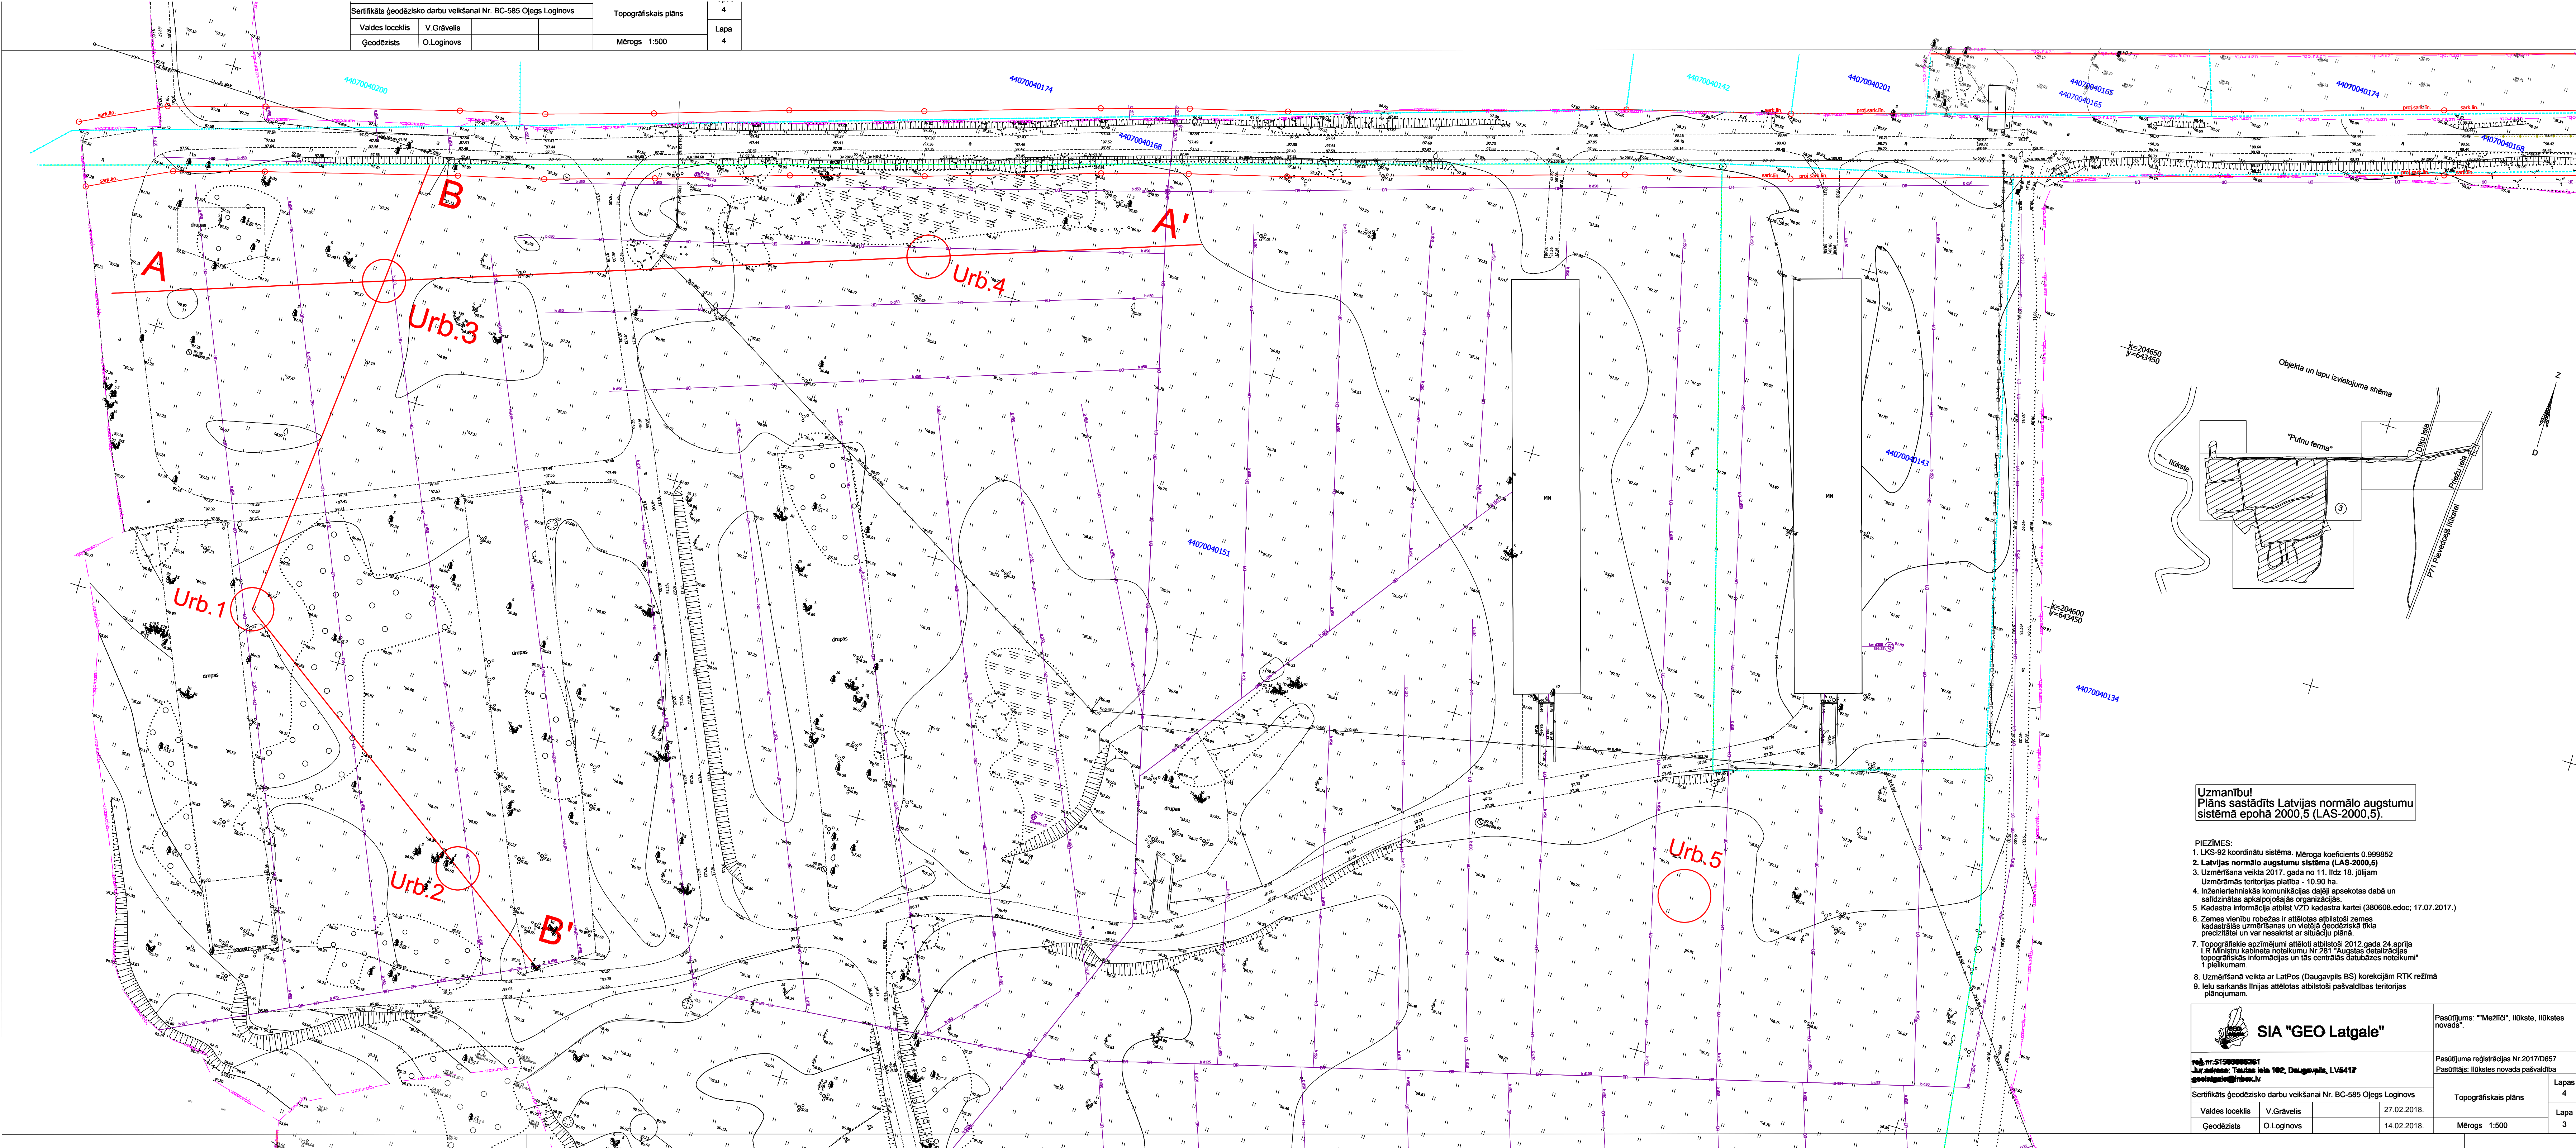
| Sertifikāts ģeodēzisko darbu veikšanai Nr. BC-585 Oļegs Loginovs | | Topogrāfiskais plāns | 4 |
|---|---|---|---|
| Valdes loceklis | V.Grāvelis | | Lapa |
| Ģeodēzists | O.Loginovs | Mērogs 1:500 | 4 |

44070040200
44070040174
44070040168
44070040142
44070040201
44070040165
44070040165
44070040174
44070040168
44070040143
44070040151
44070040134

B
A
A'
Urb.4
Urb.3
Urb.1
Urb.2
B'
Urb.5

drupas
MN
MN

x=204650
y=643450
x=204600
y=643450

Objekta un lapu izvietojuma shēma
"Putnu ferma"
Ilūkste
Dārzu iela
Prīedu iela
P71 Pēterdogā Ilūkste
Z
D

Uzmanību!
Plāns sastādīts Latvijas normālo augstumu sistēmā epohā 2000,5 (LAS-2000,5).

PIEZĪMES:
1. LKS-92 koordinātu sistēma. Mēroga koeficients 0.999852
2. Latvijas normālo augstumu sistēma (LAS-2000,5)
3. Uzmērīšana veikta 2017. gada no 11. līdz 18. jūlijam
Uzmērāmās teritorijas platība - 10.90 ha.
4. Inženiertehniskās komunikācijas daļēji apsekotas dabā un saldzinātas apkalpojošajās organizācijās.
5. Kadastra informācija atbilst VZD kadastra kartei (380608.edoc; 17.07.2017.)
6. Zemes vienību robežas ir attēlotas atbilstoši zemes kadastrālās uzmērīšanas un vietējā ģeodēziskā tīkla precizitātei un var nesakrist ar situāciju plānā.
7. Topogrāfiskie apzīmējumi attēlot atbilstoši 2012.gada 24.aprīļa LR Ministru kabineta noteikumu Nr.281 "Augstas detalizācijas topogrāfiskās informācijas un tās centrālās datubāzes noteikumi" 1.pielikumam.
8. Uzmērīšanā veikta ar LatPos (Daugavpils BS) korekcijām RTK režīmā
9. Ielu sarkanās līnijas attēlotas atbilstoši pašvaldības teritorijas plānojumam.

SIA "GEO Latgale"
reģ.nr.51503005261
Jur.adrese: Tautas iela 102, Daugavpils, LV5417
geolatgale@inbox.lv

Pasūtījums: ""Mežīļči", Ilūkste, Ilūkstes novads".
Pasūtījuma reģistrācijas Nr.2017/D657
Pasūtītājs: Ilūkstes novada pašvaldība

| Sertifikāts ģeodēzisko darbu veikšanai Nr. BC-585 Oļegs Loginovs | | | Topogrāfiskais plāns | Lapas 4 |
|---|---|---|---|---|
| Valdes loceklis | V.Grāvelis | 27.02.2018. | | Lapa |
| Ģeodēzists | O.Loginovs | 14.02.2018. | Mērogs 1:500 | 3 |